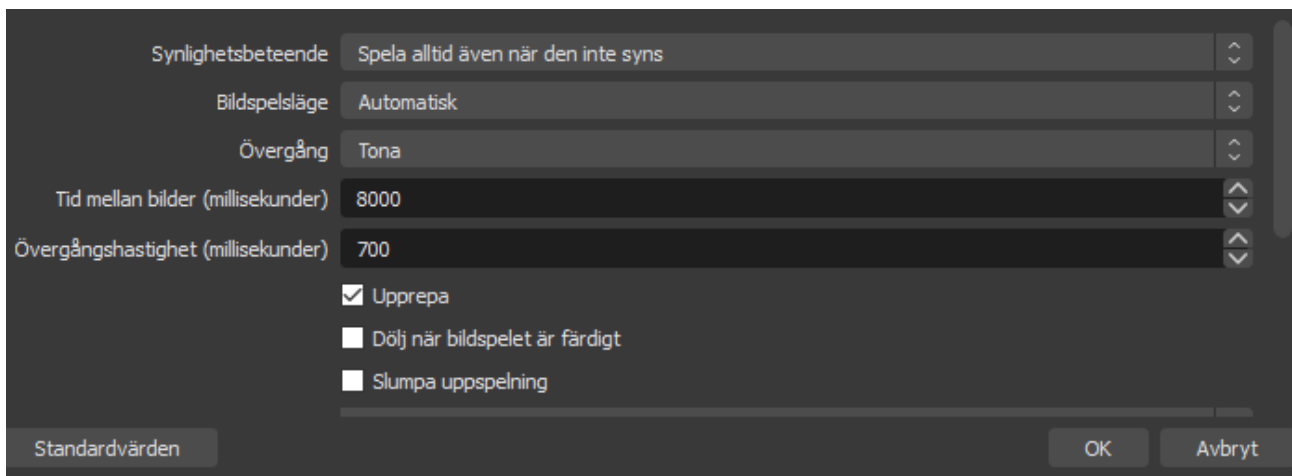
Synlighetsbeteende Spela alltid även när den inte syns

Bildspelsläge Automatisk

Övergång Tona

Tid mellan bilder (millisekunder) 8000

Övergångshastighet (millisekunder) 700

Upprepa

Dölj när bildspelet är färdigt

Slumpa uppspelning

Standardvärden

OK

Avbryt